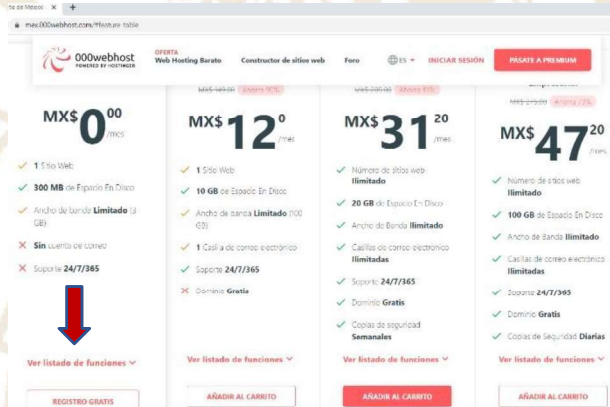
te de Mexico ×  +

mx.000webhost.com/#feature-table

000webhost
POWERED BY HOSTINGER

OFERTA
Web Hosting Barato

Constructor de sitios web

Foro

ES

INICIAR SESIÓN

PÁSATE A PREMIUM

MX$ $0^{00}$ /mes

✓ 1 Sitio Web

✓ 300 MB de Espacio En Disco

✓ Ancho de banda Limitado (3 GB)

✕ Sin cuenta de correo

✕ Soporte 24/7/365

Ver listado de funciones

REGISTRO GRATIS

MX$ 149.00 Ahorra 92%

MX$ $12^{00}$ /mes

✓ 1 Sitio Web

✓ 10 GB de Espacio En Disco

✓ Ancho de banda Limitado (100 GB)

✓ 1 Casilla de correo electrónico

✓ Soporte 24/7/365

✕ Dominio Gratis

Ver listado de funciones

AÑADIR AL CARRITO

MX$ 299.00 Ahorra 89%

MX$ $31^{20}$ /mes

✓ Número de sitios web Ilimitado

✓ 20 GB de Espacio En Disco

✓ Ancho de Banda Ilimitado

✓ Casillas de correo electrónico Ilimitadas

✓ Soporte 24/7/365

✓ Dominio Gratis

✓ Copias de seguridad Semanales

Ver listado de funciones

AÑADIR AL CARRITO

Empresarial

MX$ 279.00 Ahorra 73%

MX$ $47^{20}$ /mes

✓ Número de sitios web Ilimitado

✓ 100 GB de Espacio En Disco

✓ Ancho de Banda Ilimitado

✓ Casillas de correo electrónico Ilimitadas

✓ Soporte 24/7/365

✓ Dominio Gratis

✓ Copias de Seguridad Diarias

Ver listado de funciones

AÑADIR AL CARRITO